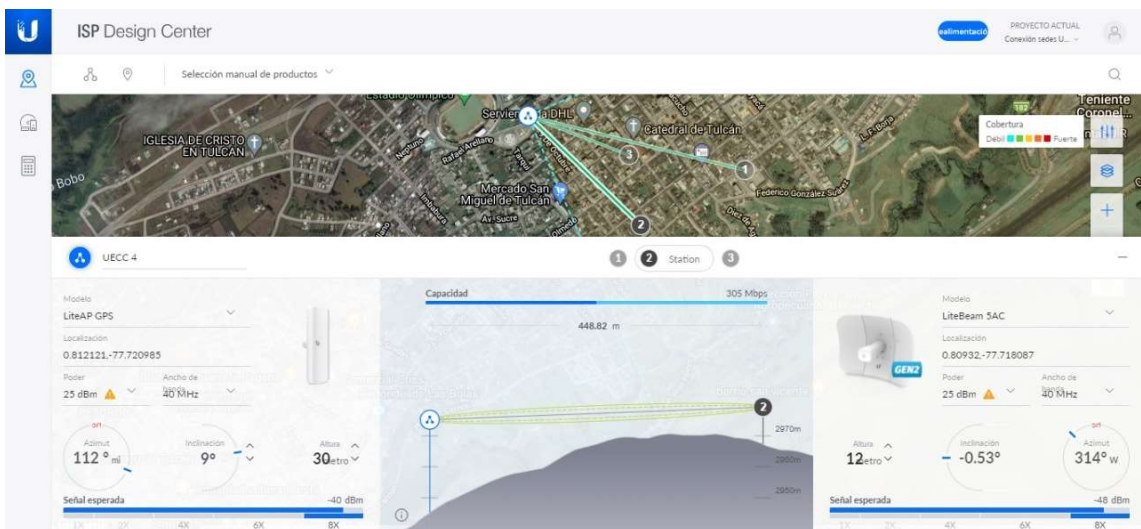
ISP Design Center

ealimentació

PROYECTO ACTUAL
Conexión sedes U...

Selección manual de productos

Estadio Olímpico
Servidor a DHL
IGLESIA DE CRISTO EN TULCAN
Catedral de Tulcán
Bobo
Mercado San Miguel de Tulcán
Av. Sucre
Federico González Suárez
Teniente Coronel
Cobertura
Débil Fuerte
1
2
3

UECC 4

1 2 Station 3

Modelo
LiteAP GPS
Localización
0.812121,-77.720985
Poder
25 dBm
Ancho de banda
40 MHz
Azimut
112 °
Inclinación
9°
Altura
30 metro

Capacidad
305 Mbps
448.82 m
2970m
2900m
2850m

Modelo
LiteBeam 5AC
GEN2
Localización
0.80932,-77.718087
Poder
25 dBm
Ancho de banda
40 MHz
Altura
12 metro
Inclinación
-0.53°
Azimut
314° w

Señal esperada
-40 dBm
1X 2X 4X 6X 8X

Señal esperada
-48 dBm
1X 2X 4X 6X 8X